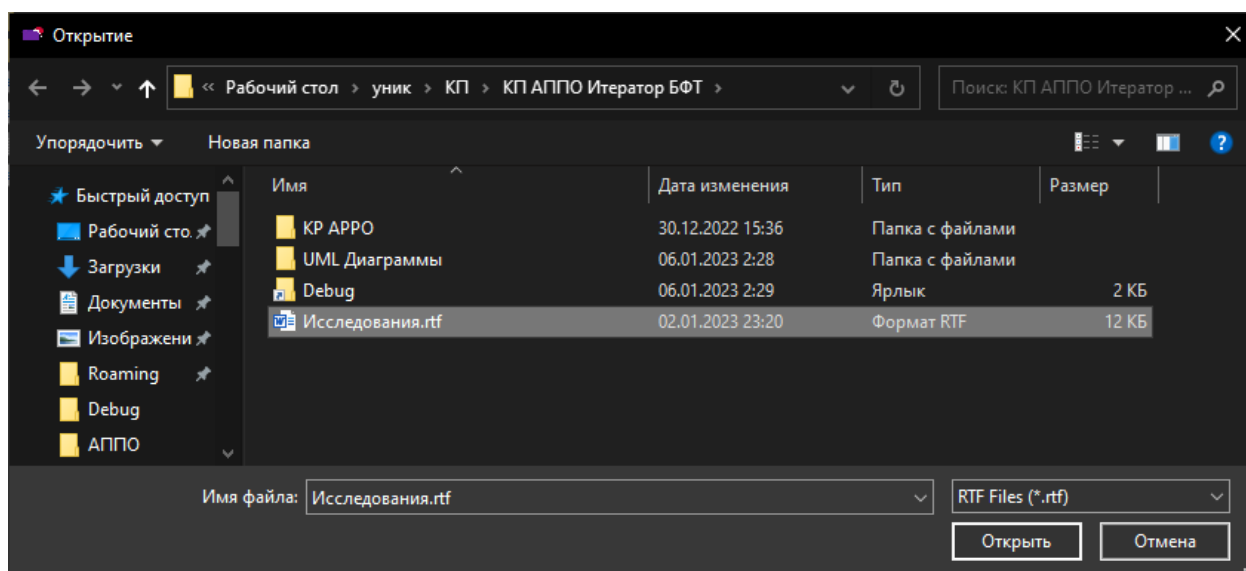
Открытие

« Рабочий стол › уник › КП › КП АППО Итератор БФТ ›

Поиск: КП АППО Итератор ...

Упорядочить ▾ Новая папка

★ Быстрый доступ
Рабочий сто.
Загрузки
Документы
Изображени
Roaming
Debug
АППО

| Имя | Дата изменения | Тип | Размер |
|---|---|---|---|
| KP APPO | 30.12.2022 15:36 | Папка с файлами | |
| UML Диаграммы | 06.01.2023 2:28 | Папка с файлами | |
| Debug | 06.01.2023 2:29 | Ярлык | 2 КБ |
| Исследования.rtf | 02.01.2023 23:20 | Формат RTF | 12 КБ |

Имя файла: Исследования.rtf

RTF Files (*.rtf)

Открыть Отмена